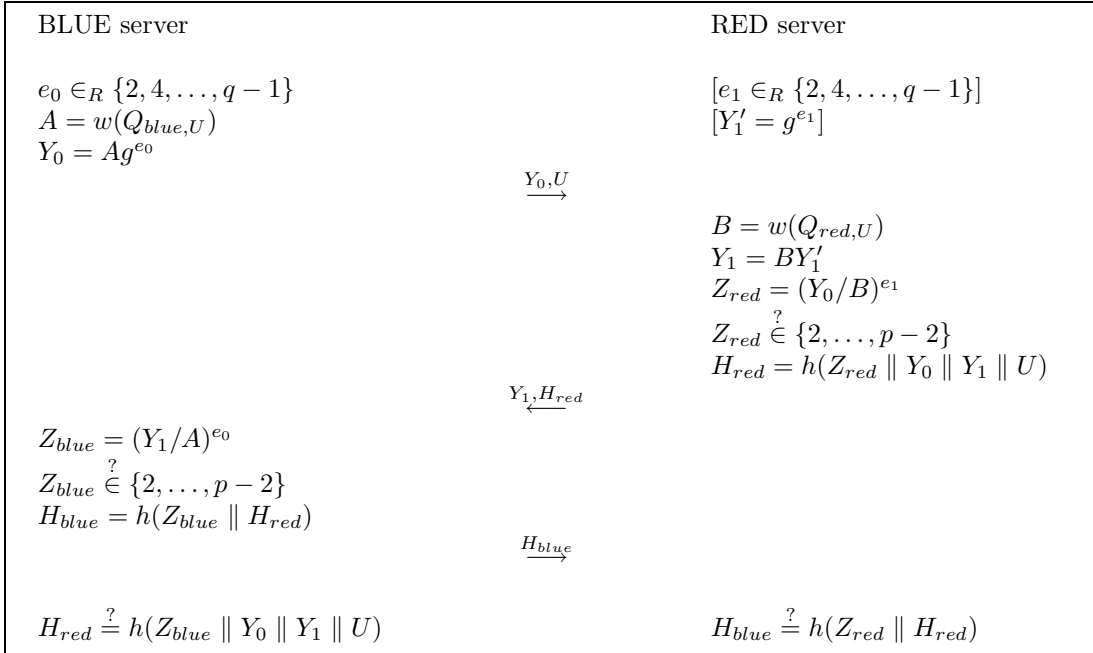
BLUE server

RED server

$e_0 \in_R \{2, 4, \ldots, q-1\}$
$A = w(Q_{blue,U})$
$Y_0 = Ag^{e_0}$

$[e_1 \in_R \{2, 4, \ldots, q-1\}]$
$[Y_1' = g^{e_1}]$

$\xrightarrow{Y_0, U}$

$B = w(Q_{red,U})$
$Y_1 = BY_1'$
$Z_{red} = (Y_0/B)^{e_1}$
$Z_{red} \overset{?}{\in} \{2, \ldots, p-2\}$
$H_{red} = h(Z_{red} \parallel Y_0 \parallel Y_1 \parallel U)$

$\xleftarrow{Y_1, H_{red}}$

$Z_{blue} = (Y_1/A)^{e_0}$
$Z_{blue} \overset{?}{\in} \{2, \ldots, p-2\}$
$H_{blue} = h(Z_{blue} \parallel H_{red})$

$\xrightarrow{H_{blue}}$

$H_{red} \overset{?}{=} h(Z_{blue} \parallel Y_0 \parallel Y_1 \parallel U)$

$H_{blue} \overset{?}{=} h(Z_{red} \parallel H_{red})$